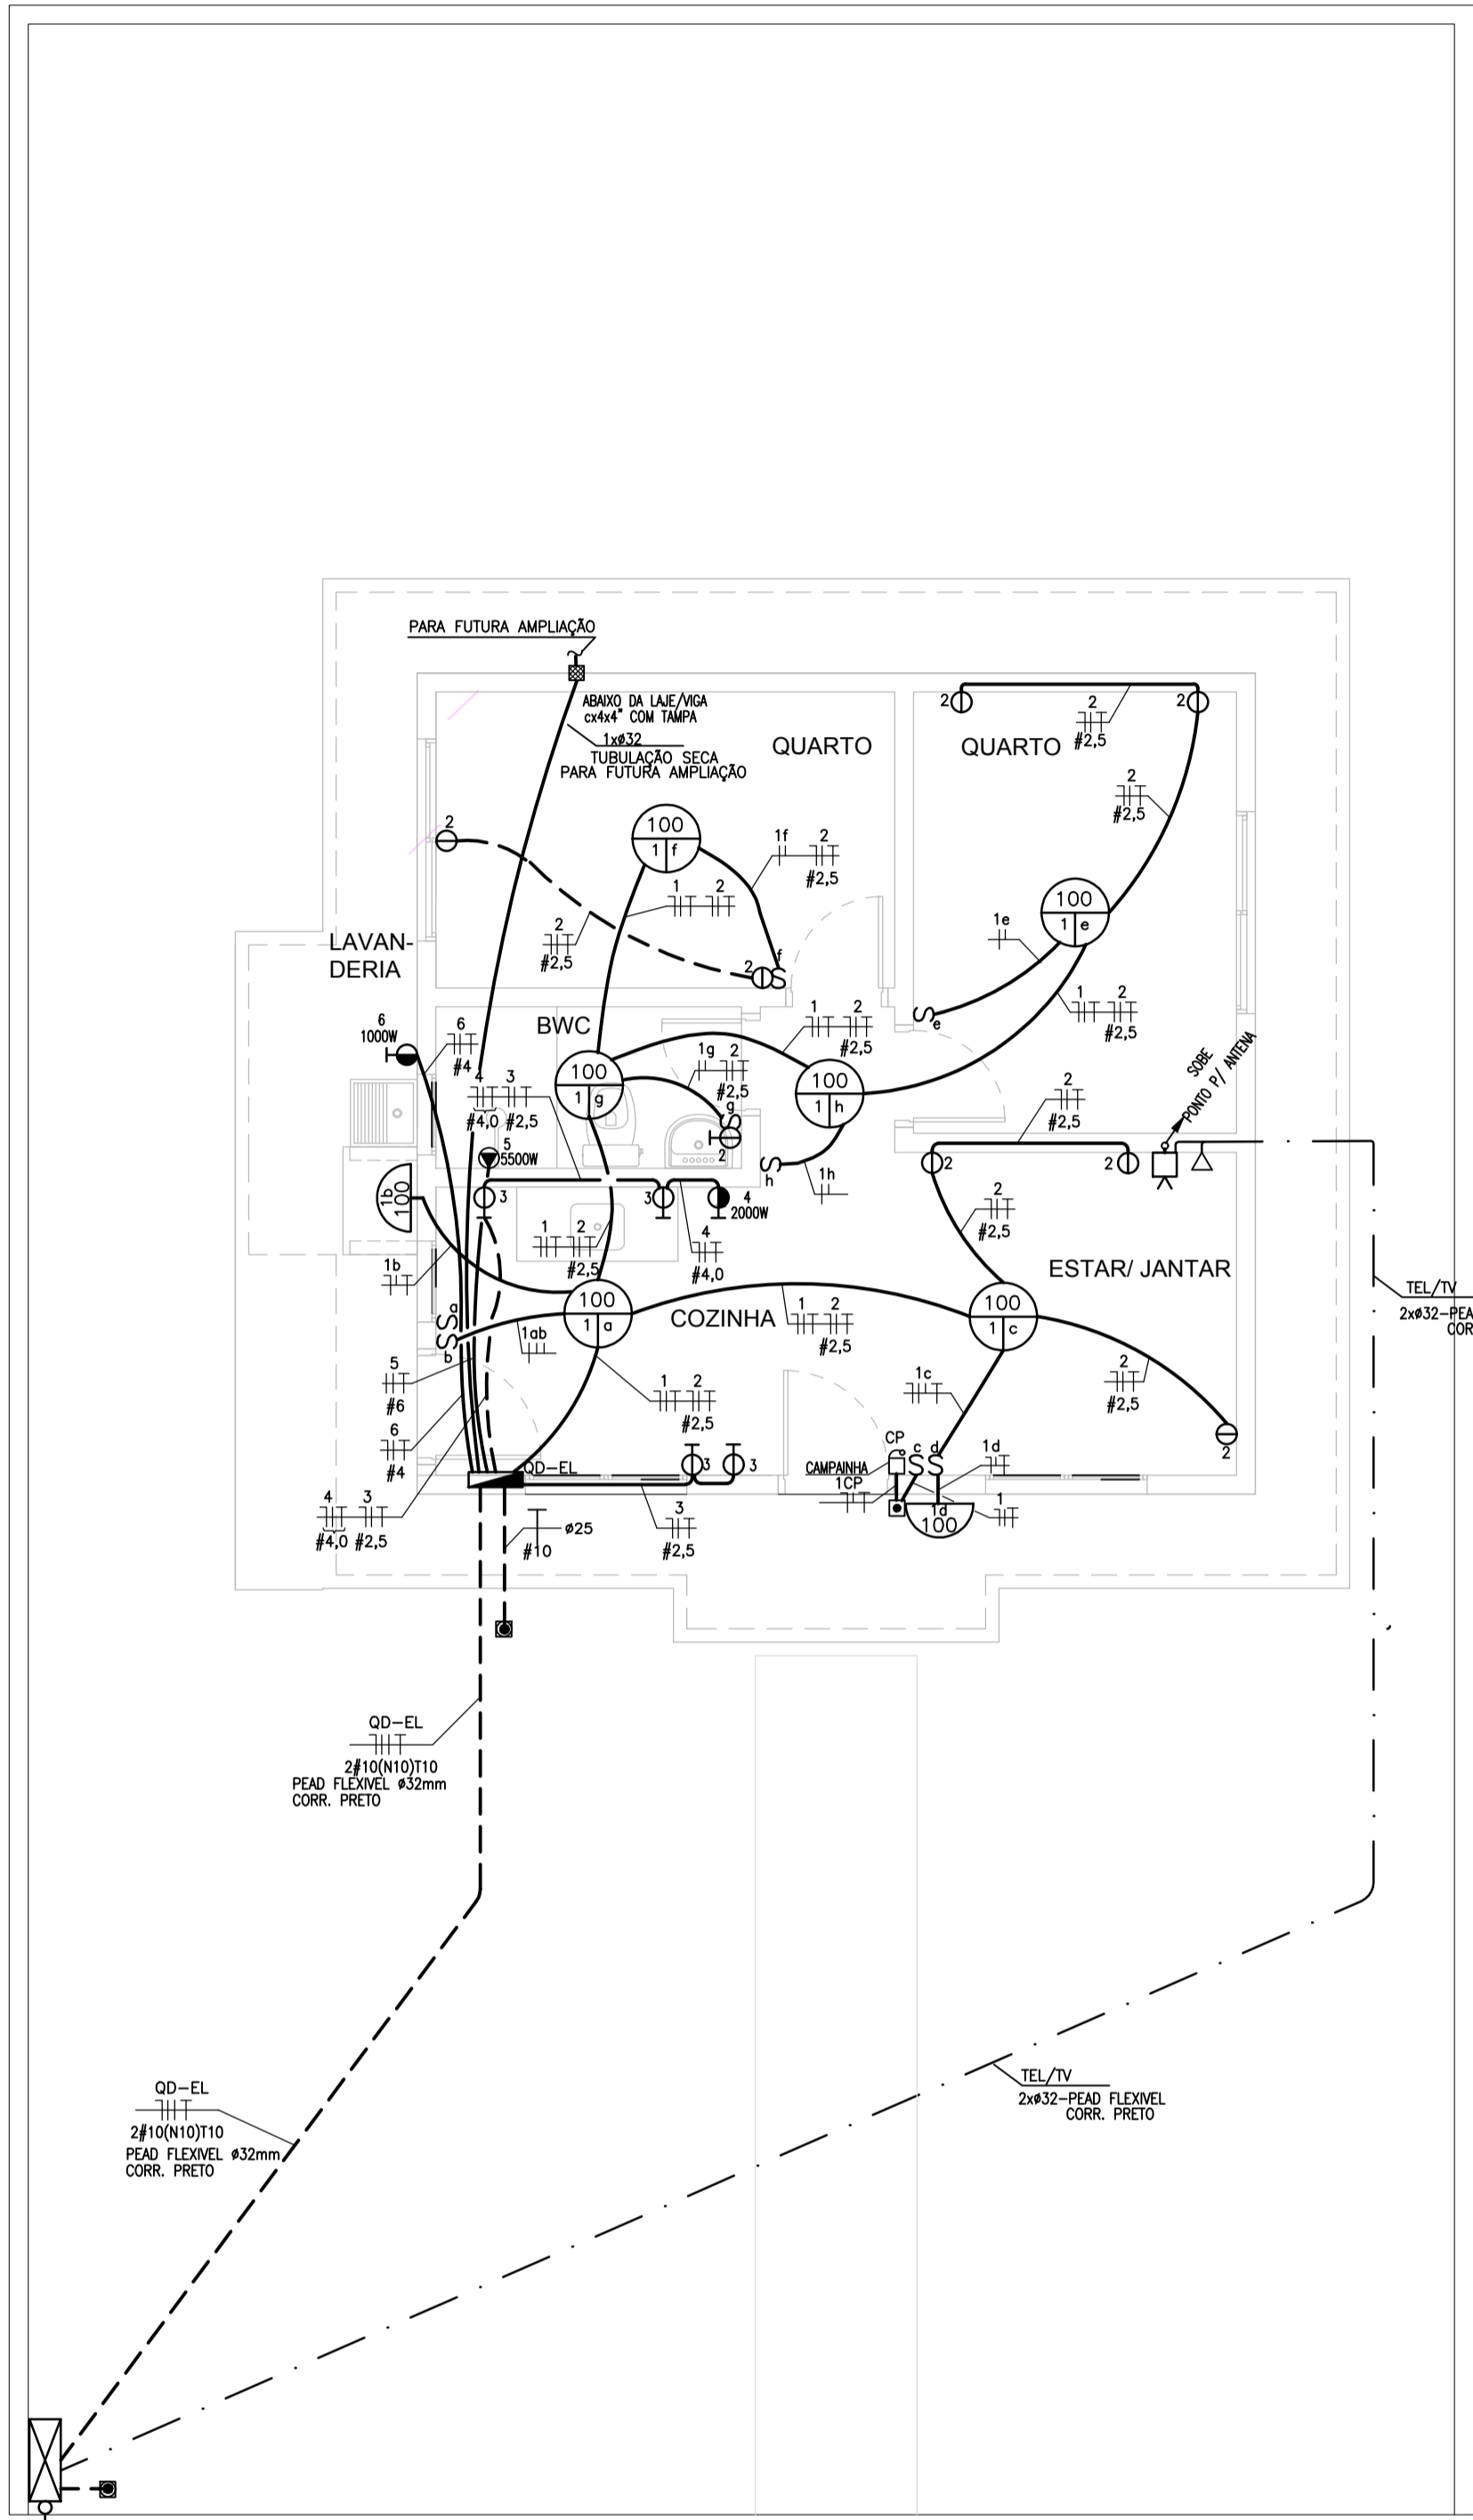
PARA FUTURA AMPLIAÇÃO

ABAIXO DA LAJE/VIGA
cx4x4" COM TAMPA
1xø32
TUBULAÇÃO SECA
PARA FUTURA AMPLIAÇÃO

QUARTO

QUARTO

2 2 2 #2,5

2 #2,5

100 1 f

1f 2 #2,5

1 2

2 #2,5

2 f

100 1 e

1e

e

1 2 #2,5

LAVAN-DERIA

6 1000W

6 #4

BWC

4 3 #4,0 #2,5

100 1 g

1g 2 #2,5

g 2

100 1 h

1 2 #2,5

h

1h

5 5500W

3

3

4 2000W

2 #2,5

SOBE
PONTO P/ ANTENA

2 2

1b 100

1 2 #2,5

4 #4,0

2 #2,5

ESTAR/ JANTAR

1b

a

100 1 a

COZINHA

1 2 #2,5

100 1 c

TEL/TV
2xø32-PEA
COR

1ab

b

5 #6

6 #4

1 2 #2,5

1c

2 #2,5

2

CP c d

1d

CAMPAINHA
1CP

QD-EL

3 3

1d 100

1

4 3 #4,0 #2,5

ø25 #10

3 #2,5

QD-EL
2#10(N10)T10
PEAD FLEXIVEL ø32mm
CORR. PRETO

QD-EL
2#10(N10)T10
PEAD FLEXIVEL ø32mm
CORR. PRETO

TEL/TV
2xø32-PEAD FLEXIVEL
CORR. PRETO